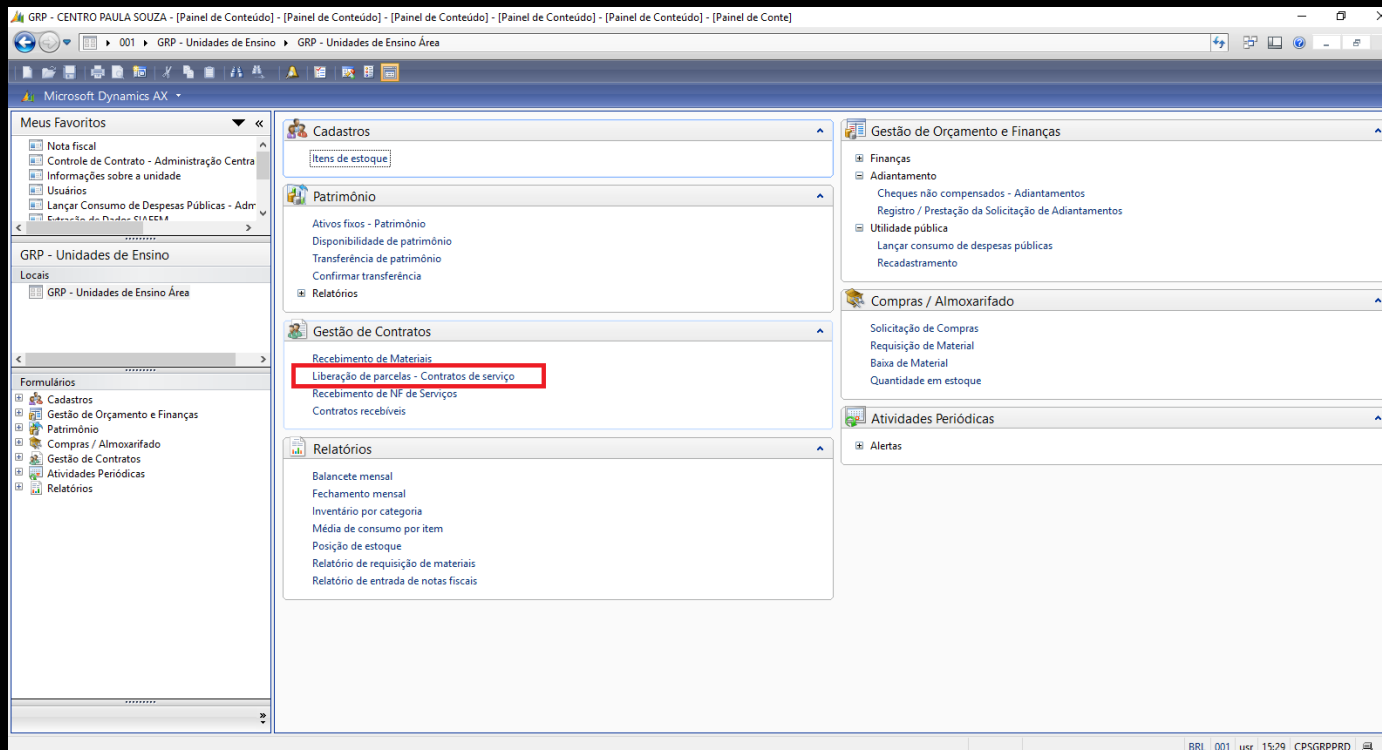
GRP - CENTRO PAULA SOUZA - [Painel de Conteúdo] - [Painel de Conteúdo] - [Painel de Conteúdo] - [Painel de Conteúdo] - [Painel de Conteúdo] - [Painel de Conte

001 ▸ GRP - Unidades de Ensino ▸ GRP - Unidades de Ensino Área

Microsoft Dynamics AX

Meus Favoritos
Nota fiscal
Controle de Contrato - Administração Centra
Informações sobre a unidade
Usuários
Lançar Consumo de Despesas Públicas - Adm
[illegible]

GRP - Unidades de Ensino
Locais
GRP - Unidades de Ensino Área

Formulários
Cadastros
Gestão de Orçamento e Finanças
Patrimônio
Compras / Almoxarifado
Gestão de Contratos
Atividades Periódicas
Relatórios

Cadastros
Itens de estoque

Patrimônio
Ativos fixos - Patrimônio
Disponibilidade de patrimônio
Transferência de patrimônio
Confirmar transferência
Relatórios

Gestão de Contratos
Recebimento de Materiais
Liberação de parcelas - Contratos de serviço
Recebimento de NF de Serviços
Contratos recebíveis

Relatórios
Balancete mensal
Fechamento mensal
Inventário por categoria
Média de consumo por item
Posição de estoque
Relatório de requisição de materiais
Relatório de entrada de notas fiscais

Gestão de Orçamento e Finanças
Finanças
Adiantamento
Cheques não compensados - Adiantamentos
Registro / Prestação da Solicitação de Adiantamentos
Utilidade pública
Lançar consumo de despesas públicas
Recadastramento

Compras / Almoxarifado
Solicitação de Compras
Requisição de Material
Baixa de Material
Quantidade em estoque

Atividades Periódicas
Alertas

BRL 001 usr 15:29 CPSGRPPRD